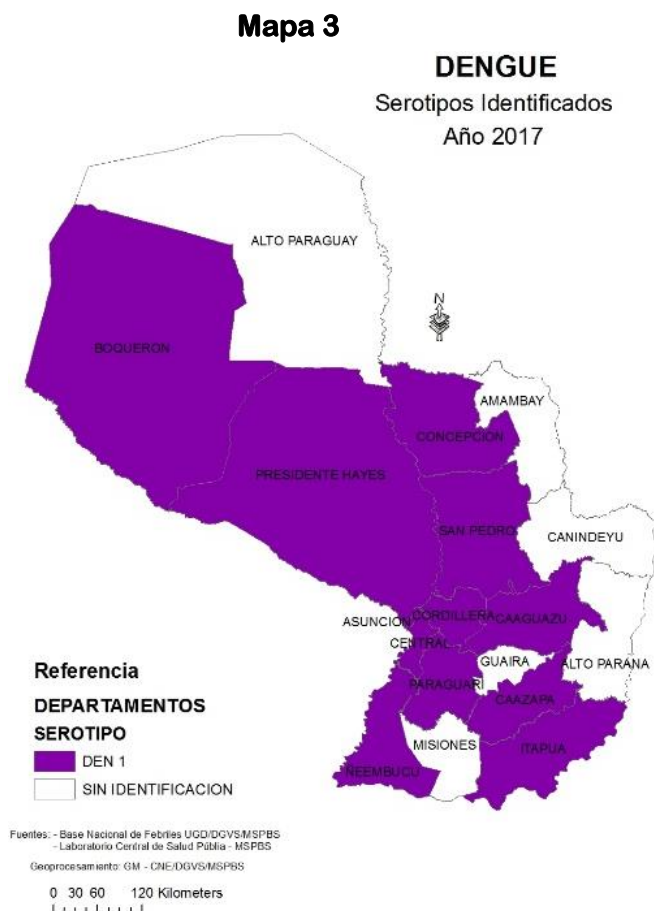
Mapa 3

DENGUE
Serotipos Identificados
Año 2017

ALTO PARAGUAY

N

BOQUERON

AMAMBAY

CONCEPCION

PRESIDENTE HAYES

SAN PEDRO

CANINDEYU

ASUNCION

CORDILLERA

CAAGUAZU

CENTRAL

GUAIRA

ALTO PARANA

PARAGUARI

CAAZAPA

MISIONES

ITAPUA

ÑEEMBUCU

Referencia
DEPARTAMENTOS
SEROTIPO
DEN 1
SIN IDENTIFICACION

Fuentes: - Base Nacional de Febriles UGD/DGVS/MSPBS
- Laboratorio Central de Salud Pública - MSPBS

Geoprocesamiento: GM - CNE/DGVS/MSPBS

0 30 60 120 Kilometers